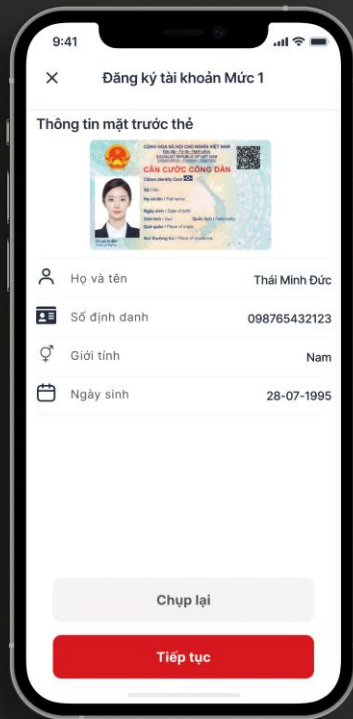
9:41

Đăng ký tài khoản Mức 1

Thông tin mặt trước thẻ

CỘNG HÒA XÃ HỘI CHỦ NGHĨA VIỆT NAM
Độc lập - Tự do - Hạnh phúc
SOCIALIST REPUBLIC OF VIET NAM
CĂN CƯỚC CÔNG DÂN
Citizen Identity Card
Số / No.
Họ và tên / Full name
Ngày sinh / Date of birth
Giới tính / Sex
Quốc tịch / Nationality
Quê quán / Place of origin
Nơi thường trú / Place of residence

Họ và tên | Thái Minh Đức
Số định danh | 098765432123
Giới tính | Nam
Ngày sinh | 28-07-1995

Chụp lại

Tiếp tục